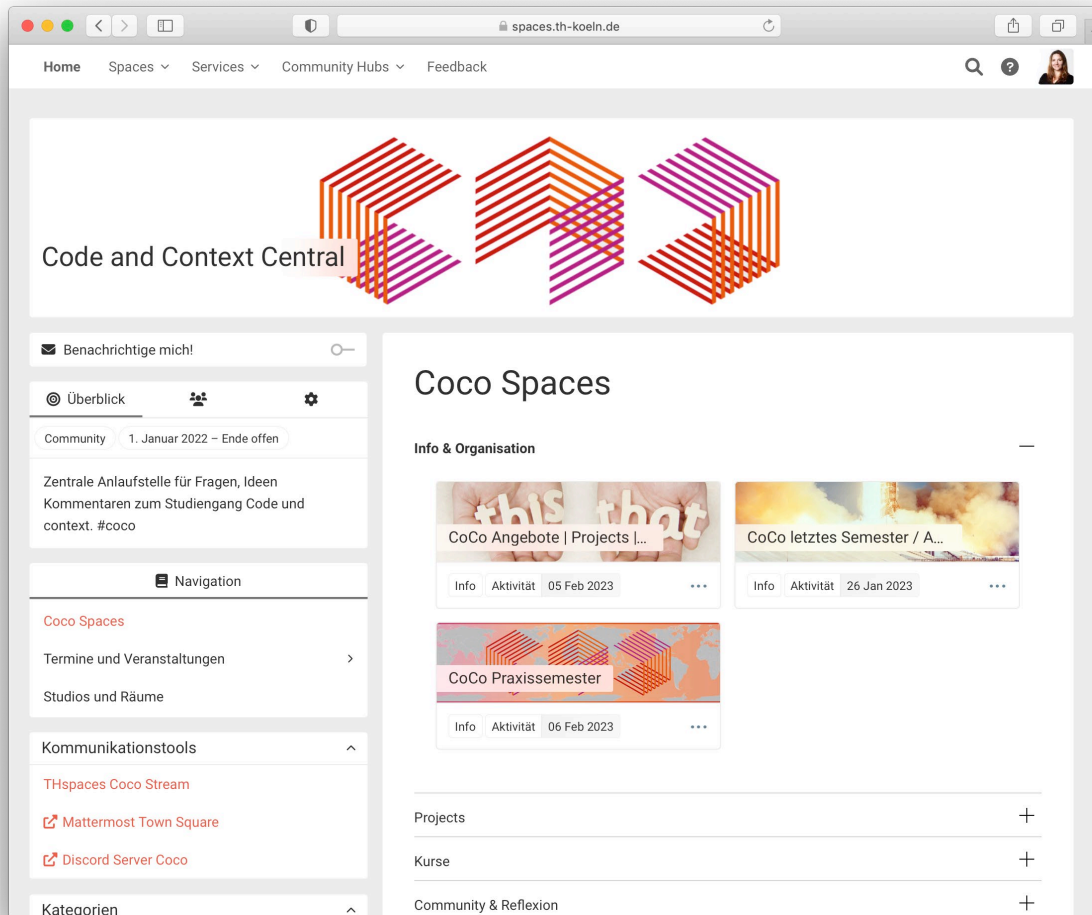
spaces.th-koeln.de

Home Spaces Services Community Hubs Feedback

Code and Context Central

Benachrichtige mich!

Überblick

Community 1. Januar 2022 – Ende offen

Zentrale Anlaufstelle für Fragen, Ideen Kommentaren zum Studiengang Code und context. #coco

Navigation

Coco Spaces

Termine und Veranstaltungen

Studios und Räume

Kommunikationstools

THspaces Coco Stream

Mattermost Town Square

Discord Server Coco

Kategorien

Coco Spaces

Info & Organisation

this that

CoCo Angebote | Projects |...

Info Aktivität 05 Feb 2023

CoCo letztes Semester / A...

Info Aktivität 26 Jan 2023

CoCo Praxissemester

Info Aktivität 06 Feb 2023

Projects

Kurse

Community & Reflexion